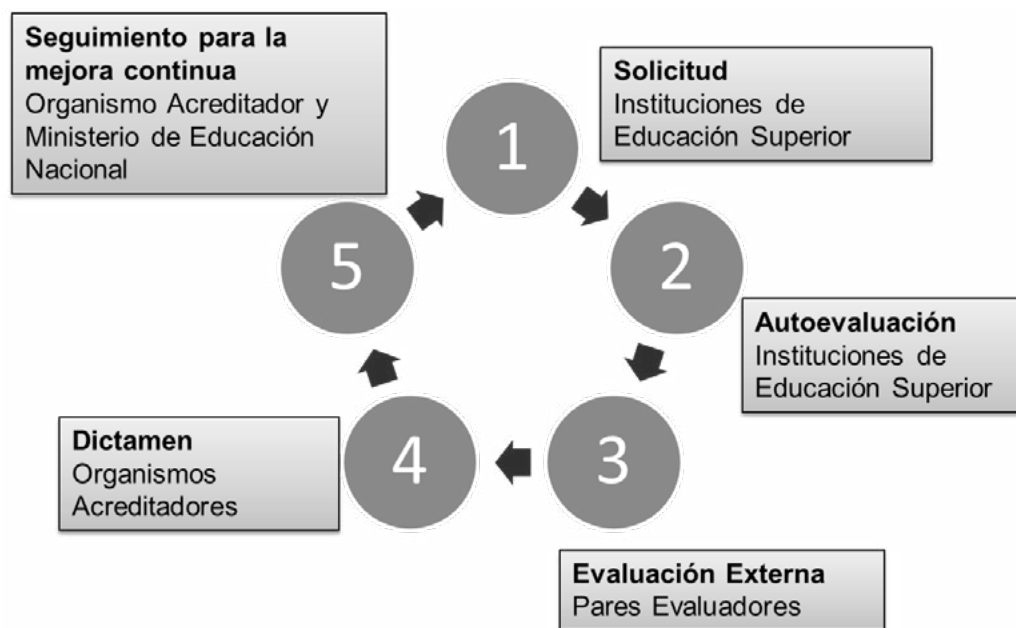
Seguimiento para la mejora continua
Organismo Acreditador y Ministerio de Educación Nacional

1

Solicitud
Instituciones de Educación Superior

2

Autoevaluación
Instituciones de Educación Superior

3

Evaluación Externa
Pares Evaluadores

4

Dictamen
Organismos Acreditadores

5